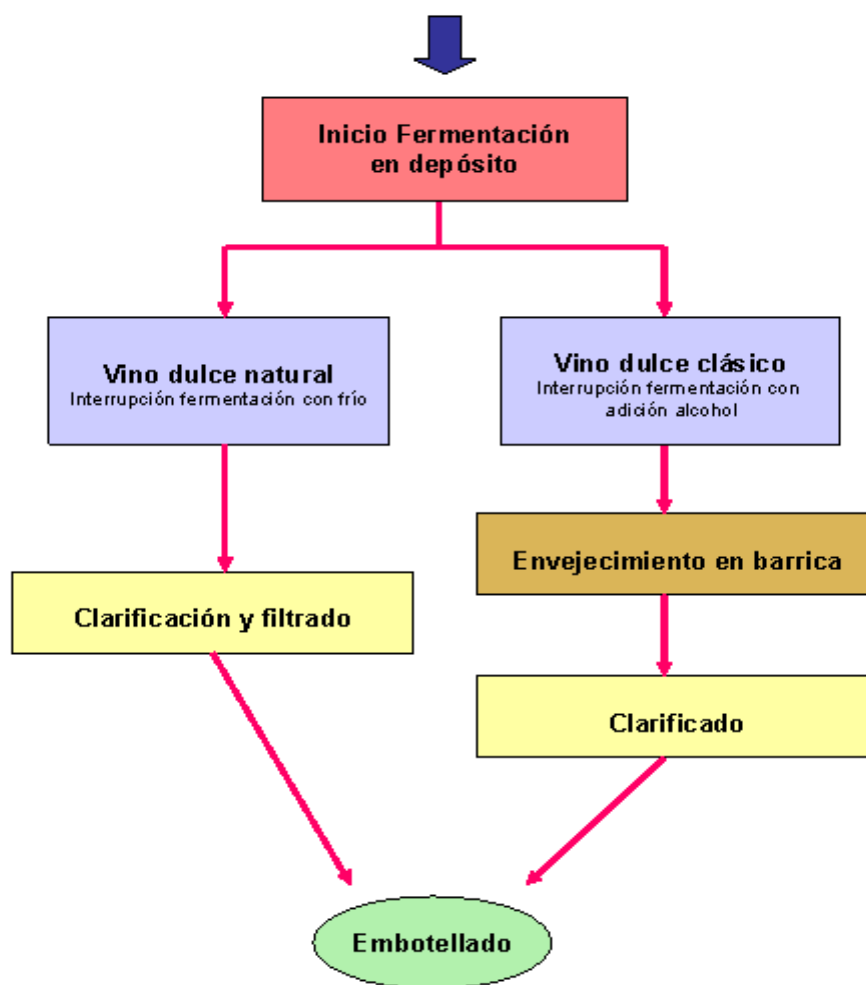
Inicio Fermentación en depósito

Vino dulce natural
Interrupción fermentación con frío

Vino dulce clásico
Interrupción fermentación con adición alcohol

Envejecimiento en barrica

Clarificación y filtrado

Clarificado

Embotellado